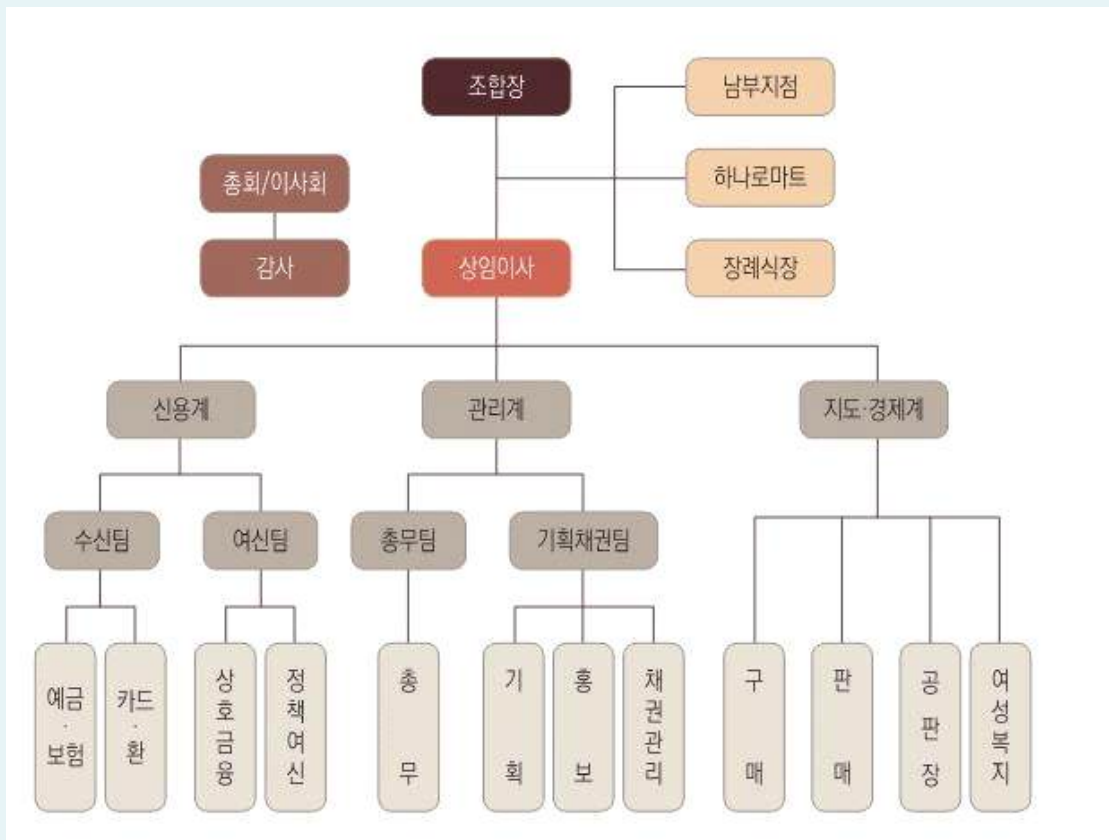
조합장

남부지점

하나로마트

장례식장

총회/이사회

감사

상임이사

신용계

관리계

지도·경제계

수신팀

여신팀

총무팀

기획채권팀

예금·보험

카드·환

상호금융

정책여신

총무

기획

홍보

채권관리

구매

판매

공판장

여성복지